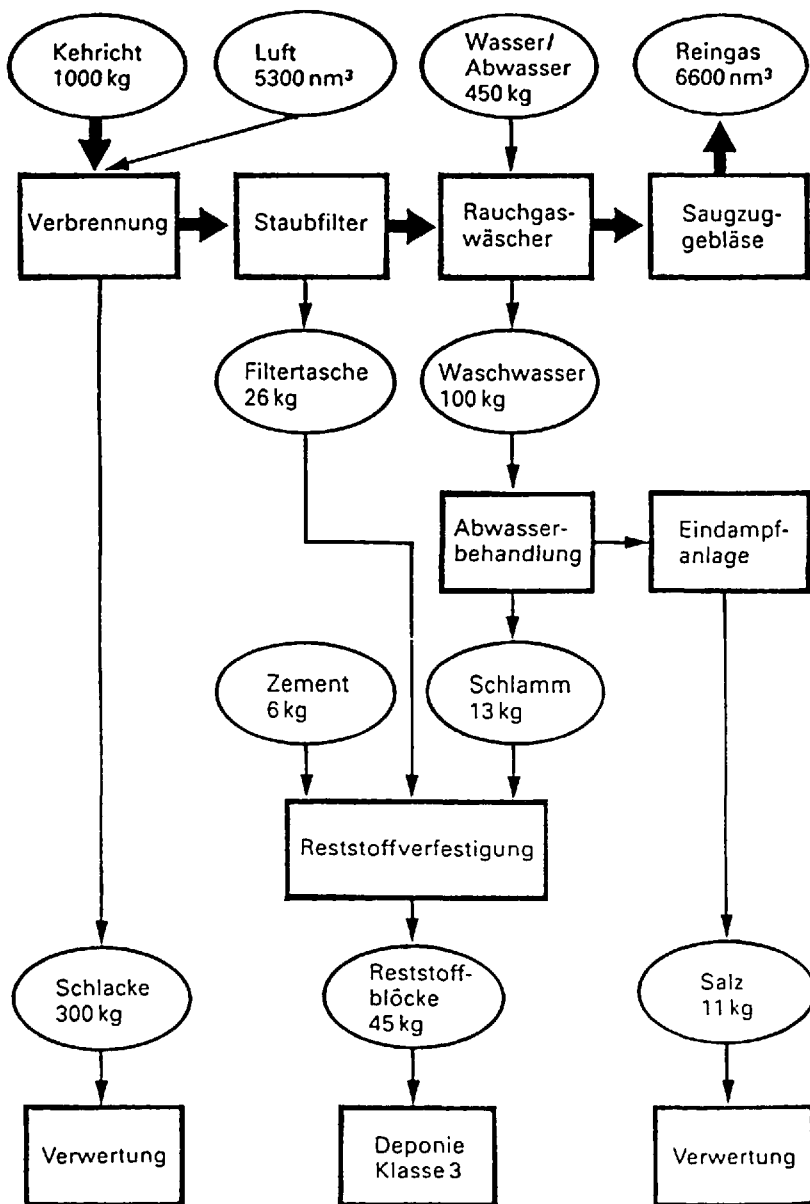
Kehricht 1000 kg

Luft 5300 nm³

Wasser/ Abwasser 450 kg

Reingas 6600 nm³

Verbrennung

Staubfilter

Rauchgaswäscher

Saugzuggebläse

Filtertasche 26 kg

Waschwasser 100 kg

Abwasserbehandlung

Eindampfanlage

Zement 6 kg

Schlamm 13 kg

Reststoffverfestigung

Schlacke 300 kg

Reststoffblöcke 45 kg

Salz 11 kg

Verwertung

Deponie Klasse 3

Verwertung